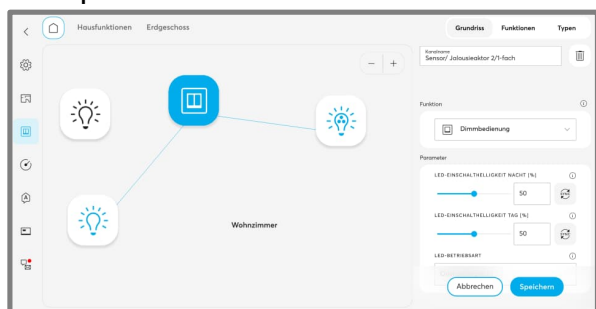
Hausfunktionen Erdgeschoss

Grundriss Funktionen Typen

Kurzname
Sensor/ Jalousieaktor 2/1-fach

Wohnzimmer

Funktion

Dimmbedienung

Parameter

LED-EINSCHALTHELLIGKEIT NACHT [%]

50

LED-EINSCHALTHELLIGKEIT TAG [%]

50

LED-BETRIEBSART

Abbrechen Speichern